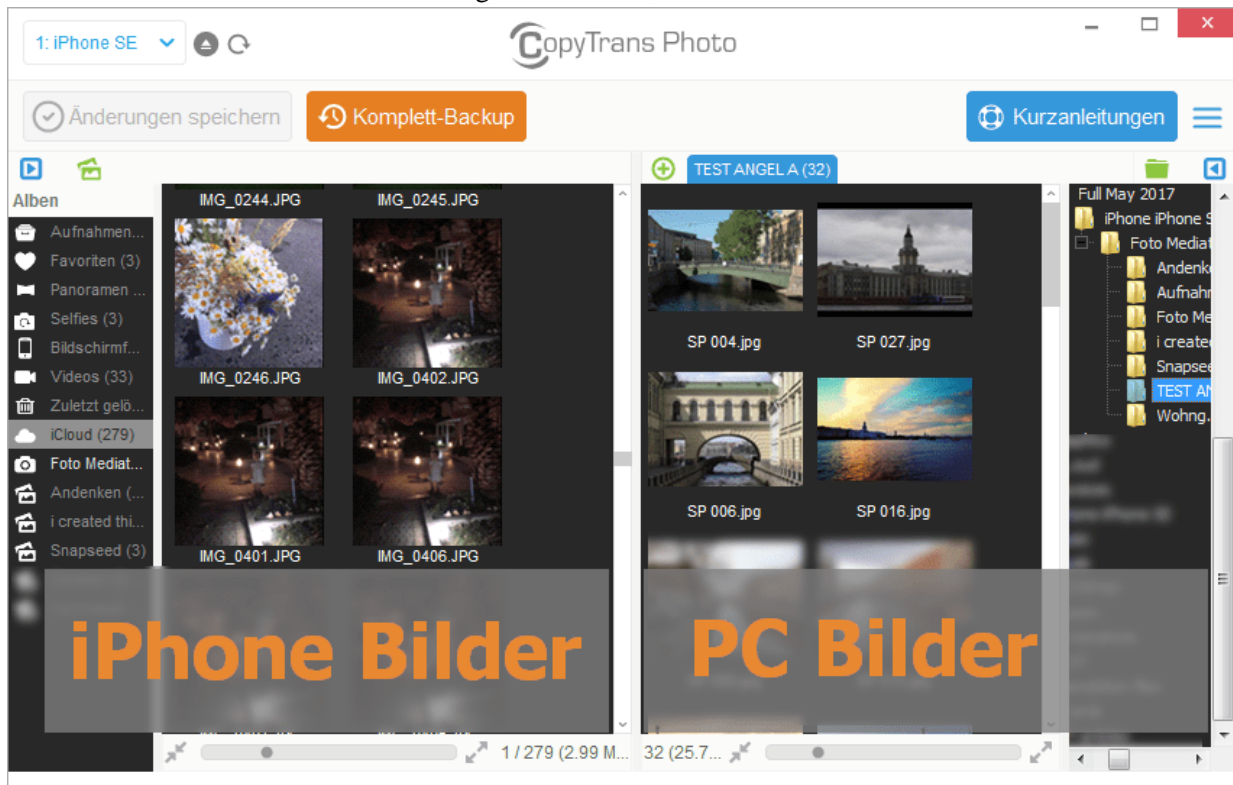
1: iPhone SE

CopyTrans Photo

Änderungen speichern

Komplett-Backup

Kurzanleitungen

Alben

Aufnahmen...
Favoriten (3)
Panoramen ...
Selfies (3)
Bildschirmf...
Videos (33)
Zuletzt gelö...
iCloud (279)
Foto Mediat...
Andenken (...
i created thi...
Snapseed (3)

IMG_0244.JPG
IMG_0245.JPG
IMG_0246.JPG
IMG_0402.JPG
IMG_0401.JPG
IMG_0406.JPG

1 / 279 (2.99 M...

TEST ANGEL A (32)

SP 004.jpg
SP 027.jpg
SP 006.jpg
SP 016.jpg

32 (25.7...

Full May 2017
iPhone iPhone S
Foto Mediat
Andenk
Aufnahr
Foto Me
i create
Snapsee
TEST AN
Wohng.

iPhone Bilder

PC Bilder